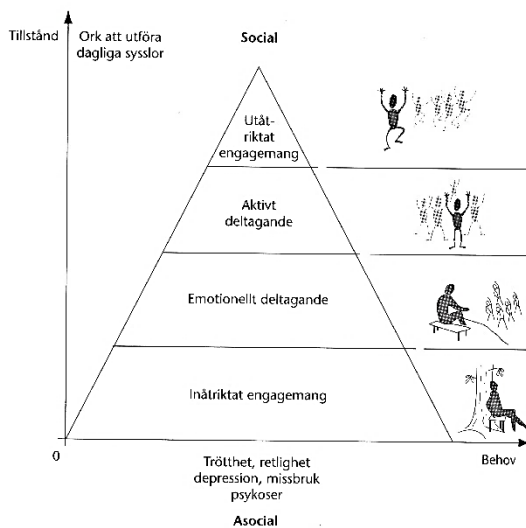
Tillstånd

Ork att utföra dagliga sysslor

Social

Utåtriktat engagemang

Aktivt deltagande

Emotionellt deltagande

Inåtriktat engagemang

0

Trötthet, retlighet depression, missbruk psykoser

Behov

Asocial